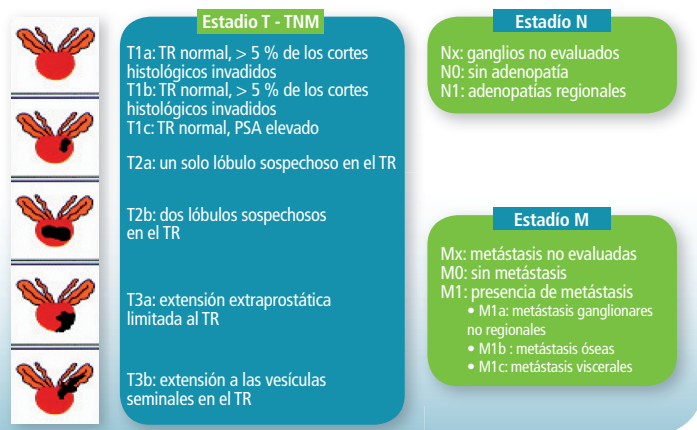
Estadio T - TNM

T1a: TR normal, > 5 % de los cortes histológicos invadidos
T1b: TR normal, > 5 % de los cortes histológicos invadidos
T1c: TR normal, PSA elevado

T2a: un solo lóbulo sospechoso en el TR

T2b: dos lóbulos sospechosos en el TR

T3a: extensión extraprostática limitada al TR

T3b: extensión a las vesículas seminales en el TR

Estadío N

Nx: ganglios no evaluados
N0: sin adenopatía
N1: adenopatías regionales

Estadío M

Mx: metástasis no evaluadas
M0: sin metástasis
M1: presencia de metástasis
• M1a: metástasis ganglionares no regionales
• M1b : metástasis óseas
• M1c: metástasis viscerales